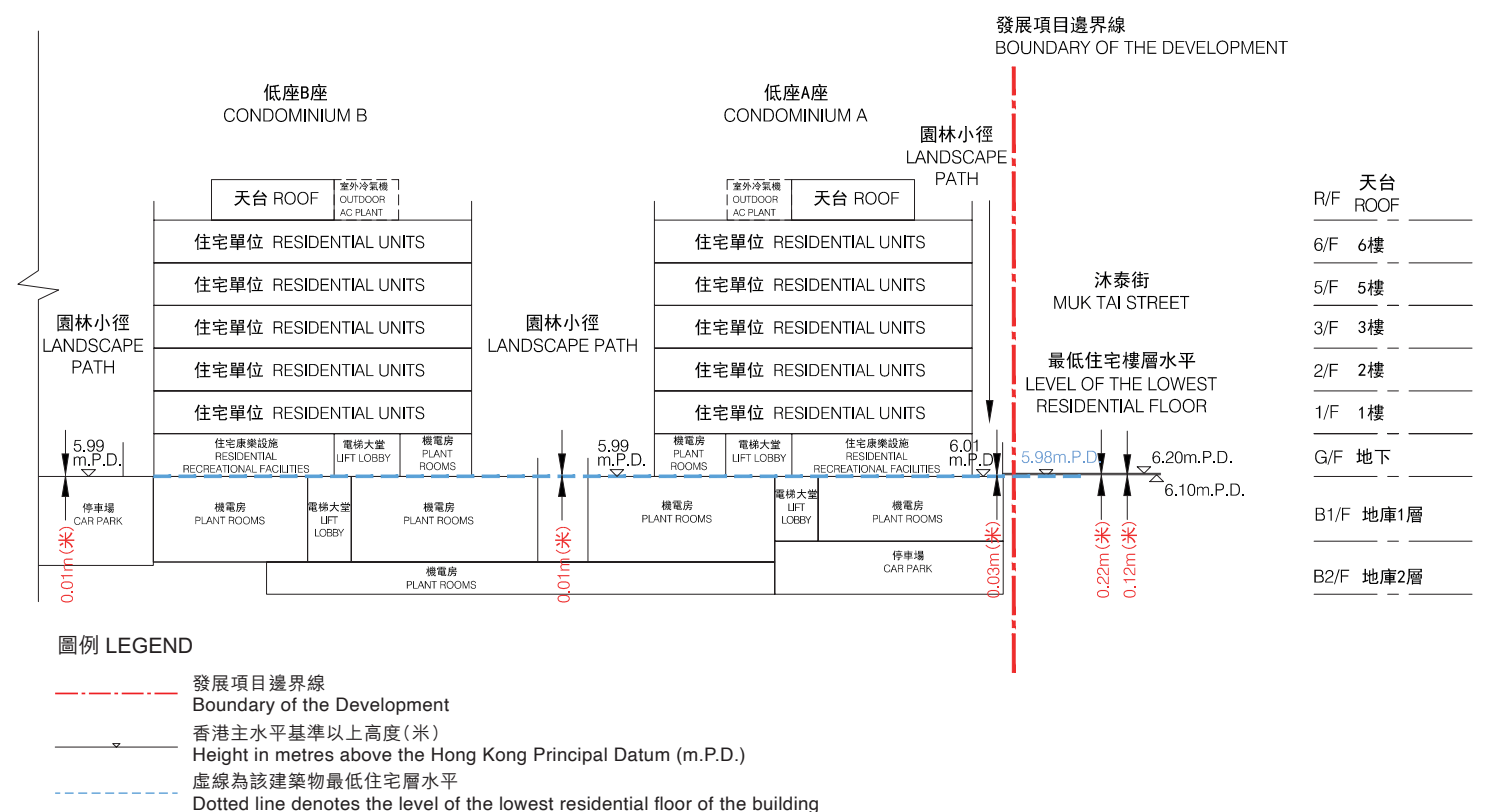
發展項目邊界線
BOUNDARY OF THE DEVELOPMENT

低座B座
CONDOMINIUM B

低座A座
CONDOMINIUM A

園林小徑
LANDSCAPE PATH

天台 ROOF
室外冷氣機 OUTDOOR AC PLANT

室外冷氣機 OUTDOOR AC PLANT
天台 ROOF

住宅單位 RESIDENTIAL UNITS
住宅單位 RESIDENTIAL UNITS
住宅單位 RESIDENTIAL UNITS
住宅單位 RESIDENTIAL UNITS
住宅單位 RESIDENTIAL UNITS

住宅單位 RESIDENTIAL UNITS
住宅單位 RESIDENTIAL UNITS
住宅單位 RESIDENTIAL UNITS
住宅單位 RESIDENTIAL UNITS
住宅單位 RESIDENTIAL UNITS

園林小徑
LANDSCAPE PATH

園林小徑
LANDSCAPE PATH

沐泰街
MUK TAI STREET

最低住宅樓層水平
LEVEL OF THE LOWEST RESIDENTIAL FLOOR

5.99 m.P.D.
住宅康樂設施 RESIDENTIAL RECREATIONAL FACILITIES
電梯大堂 LIFT LOBBY
機電房 PLANT ROOMS

5.99 m.P.D.
機電房 PLANT ROOMS
電梯大堂 LIFT LOBBY
住宅康樂設施 RESIDENTIAL RECREATIONAL FACILITIES
6.01 m.P.D.
5.98m.P.D.
6.20m.P.D.
6.10m.P.D.

停車場 CAR PARK
機電房 PLANT ROOMS
電梯大堂 LIFT LOBBY
機電房 PLANT ROOMS
機電房 PLANT ROOMS
電梯大堂 LIFT LOBBY
機電房 PLANT ROOMS
停車場 CAR PARK
機電房 PLANT ROOMS

0.01m (米)
0.01m (米)
0.03m (米)
0.22m (米)
0.12m (米)

R/F 天台 ROOF
6/F 6樓
5/F 5樓
3/F 3樓
2/F 2樓
1/F 1樓
G/F 地下
B1/F 地庫1層
B2/F 地庫2層

圖例 LEGEND

發展項目邊界線
Boundary of the Development

香港主水平基準以上高度(米)
Height in metres above the Hong Kong Principal Datum (m.P.D.)

虛線為該建築物最低住宅層水平
Dotted line denotes the level of the lowest residential floor of the building